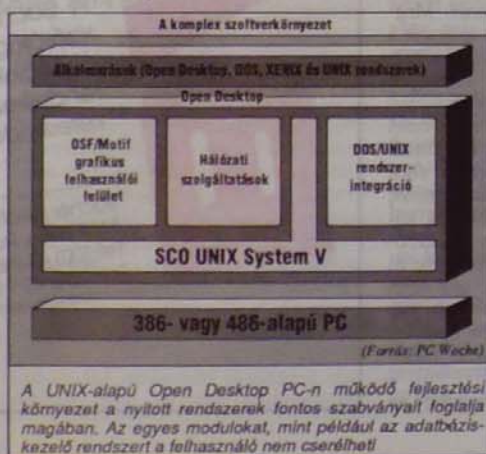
A komplex szoftverkörnyezet

Alkalmazások (Open Desktop, DOS, XENIX és UNIX rendszerek)

Open Desktop

OSF/Motif grafikus felhasználói felület

Hálózati szolgáltatások

DOS/UNIX rendszer-integráció

SCO UNIX System V

386- vagy 486-alapú PC

(Forrás: PC Woche)

A UNIX-alapú Open Desktop PC-n működő fejlesztési környezet a nyitott rendszerek fontos szabványait foglalja magában. Az egyes modulokat, mint például az adatbázis-kezelő rendszert a felhasználó nem cserélheti